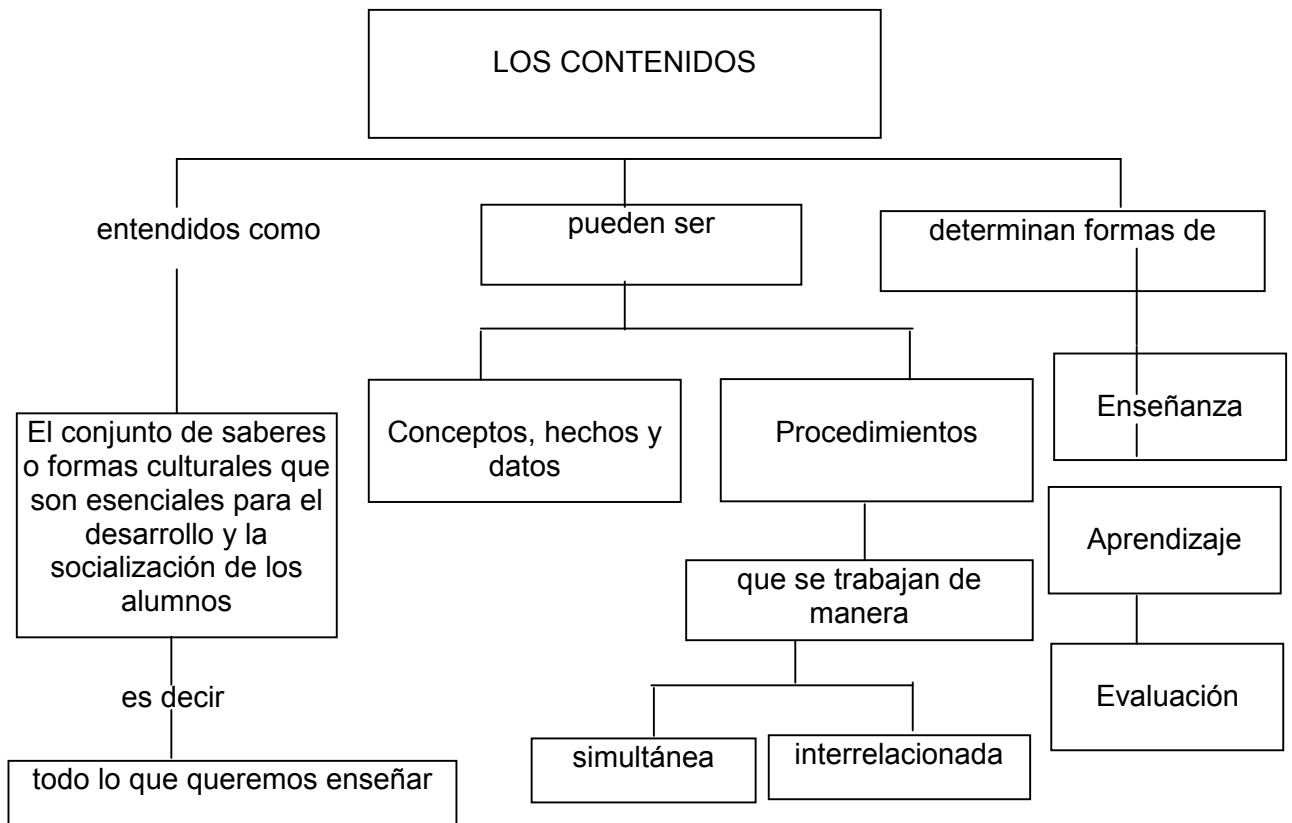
LOS CONTENIDOS

entendidos como

El conjunto de saberes o formas culturales que son esenciales para el desarrollo y la socialización de los alumnos

es decir

todo lo que queremos enseñar

pueden ser

Conceptos, hechos y datos

Procedimientos

que se trabajan de manera

simultánea

interrelacionada

determinan formas de

Enseñanza

Aprendizaje

Evaluación